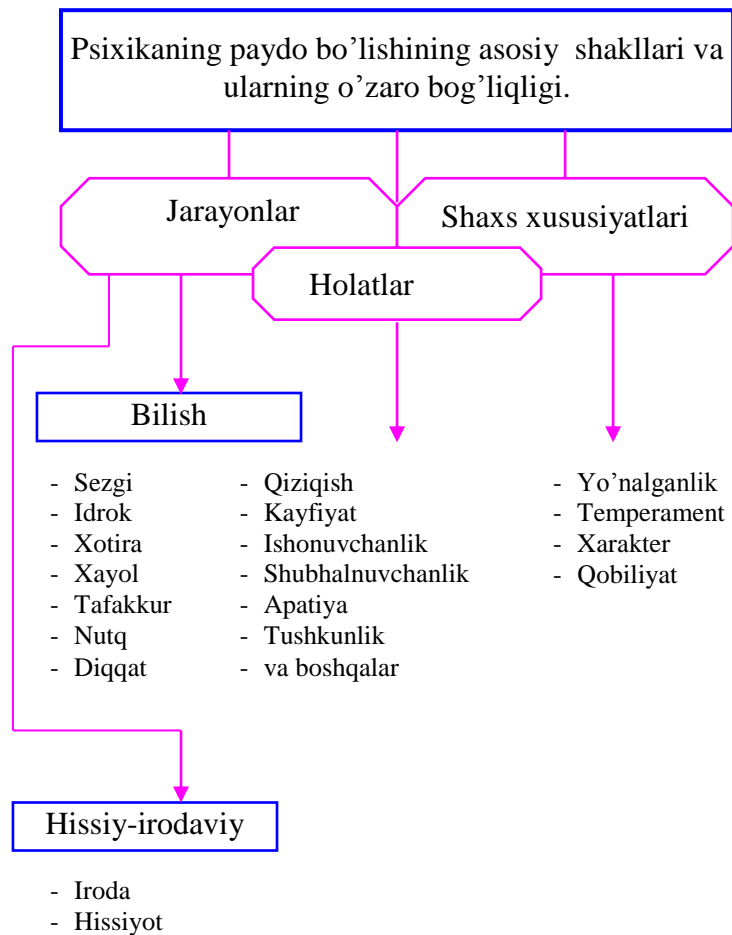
Psixikaning paydo bo'lishining asosiy shakllari va ularning o'zaro bog'liqligi.

Jarayonlar

Shaxs xususiyatlari

Holatlar

Bilish

- Sezgi
- Idrok
- Xotira
- Xayol
- Tafakkur
- Nutq
- Diqqat

- Qiziqish
- Kayfiyat
- Ishonuvchanlik
- Shubhalnuvchanlik
- Apatiya
- Tushkunlik
- va boshqalar

- Yo'nalganlik
- Temperament
- Xarakter
- Qobiliyat

Hissiy-irodaviy

- Iroda
- Hissiyot